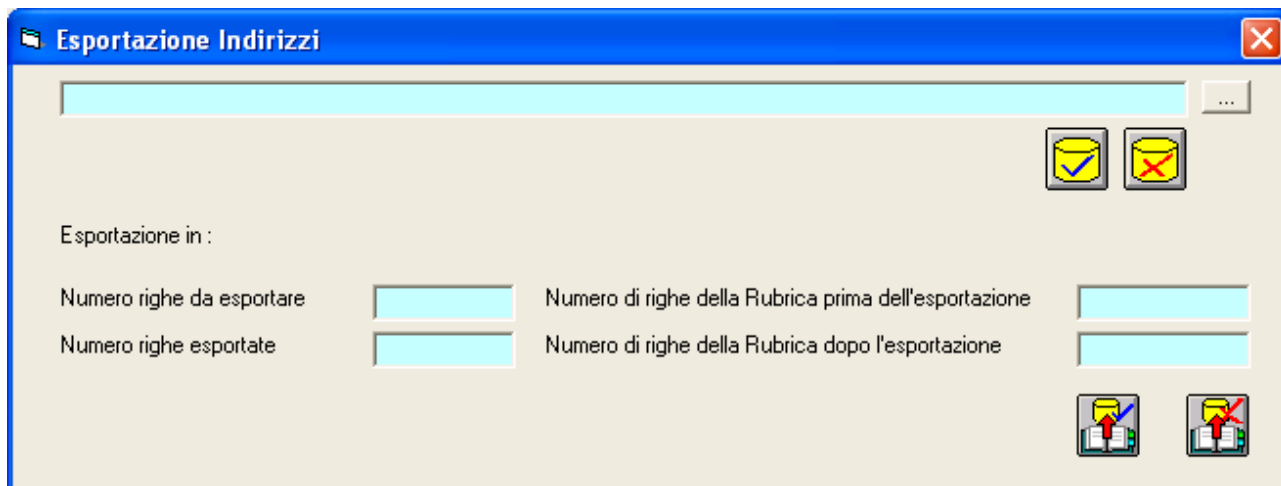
Esportazione Indirizzi

...

Esportazione in :

Numero righe da esportare

Numero di righe della Rubrica prima dell'esportazione

Numero righe esportate

Numero di righe della Rubrica dopo l'esportazione